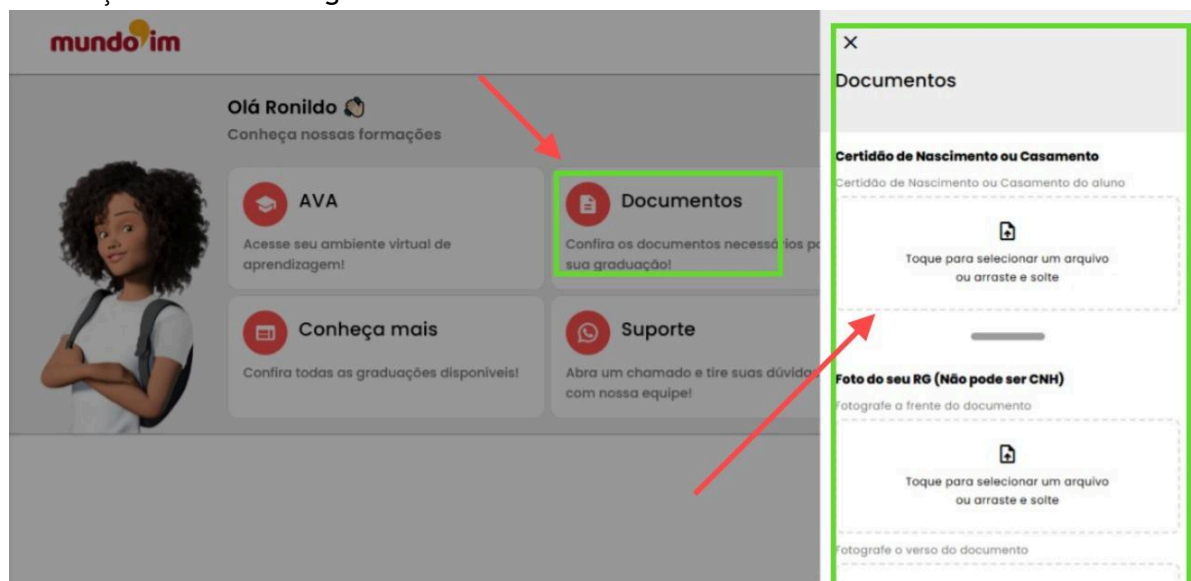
mundo im

Olá Ronildo

Conheça nossas formações

AVA

Acesse seu ambiente virtual de aprendizagem!

Documentos

Confira os documentos necessá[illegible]ios p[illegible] sua graduação!

Conheça mais

Confira todas as graduações disponíveis!

Suporte

Abra um chamado e tire suas dúvid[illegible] com nossa equipe!

×

Documentos

Certidão de Nascimento ou Casamento

Certidão de Nascimento ou Casamento do aluno

Toque para selecionar um arquivo ou arraste e solte

Foto do seu RG (Não pode ser CNH)

Fotografe a frente do documento

Toque para selecionar um arquivo ou arraste e solte

Fotografe o verso do documento